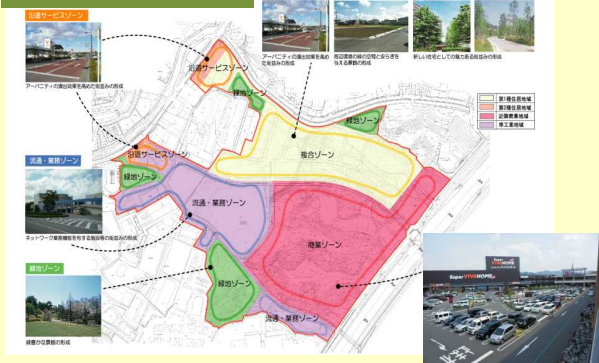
沿道サービスゾーン

アーバニティの演出効果を高めた街並みの形成

アーバニティの演出効果を高めた街並みの形成

周辺環境の緑の空間と安らぎを与える景観の形成

新しい住宅としての魅力ある街並みの形成

沿道サービスゾーン

緑地ゾーン

緑地ゾーン

複合ゾーン

第1種住居地域

第2種住居地域

近隣商業地域

準工業地域

沿道サービスゾーン

流通・業務ゾーン

緑地ゾーン

流通・業務ゾーン

ネットワーク業務機能を有する施設等の街並みの形成

商業ゾーン

緑地ゾーン

緑地ゾーン

緑豊かな景観の形成

流通・業務ゾーン

Super VIVA HOME